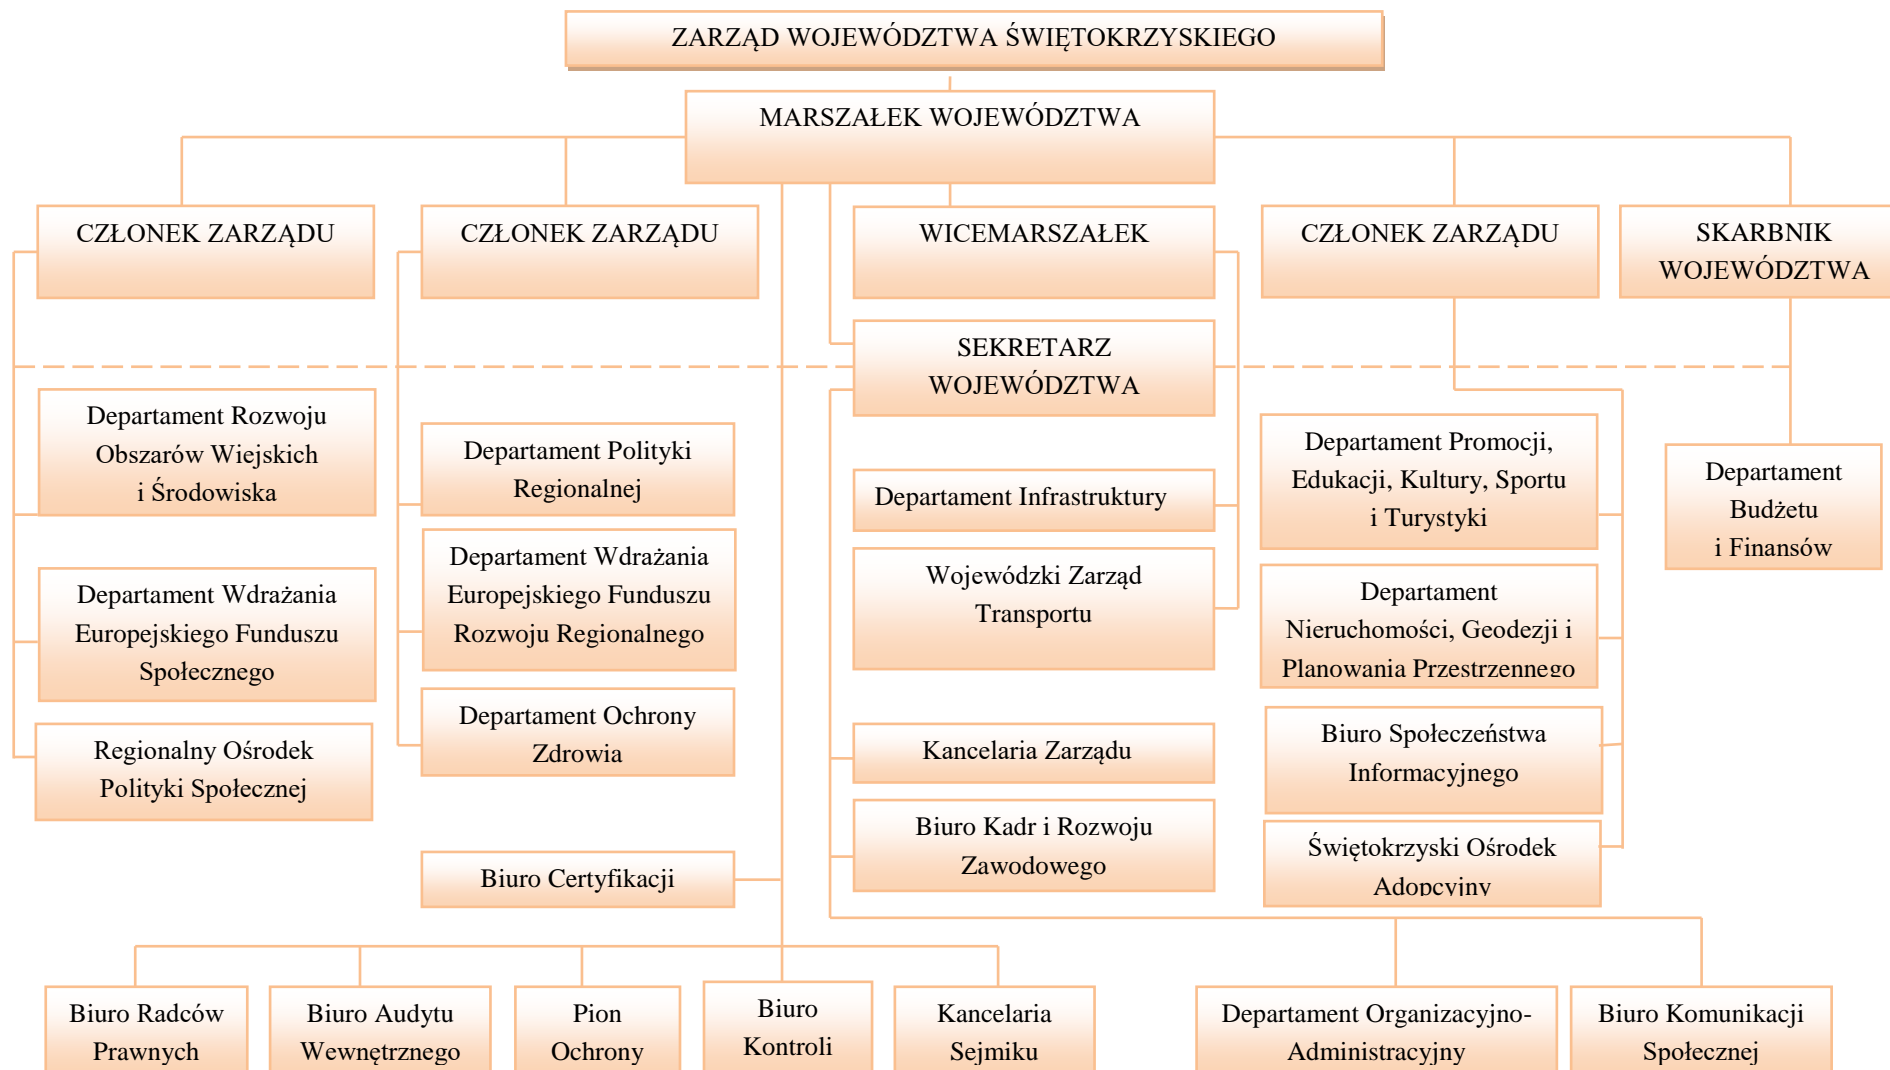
ZARZĄD WOJEWÓDZTWA ŚWIĘTOKRZYSKIEGO

MARSZAŁEK WOJEWÓDZTWA

CZŁONEK ZARZĄDU

CZŁONEK ZARZĄDU

WICEMARSZAŁEK

CZŁONEK ZARZĄDU

SKARBNIK WOJEWÓDZTWA

SEKRETARZ WOJEWÓDZTWA

Departament Rozwoju Obszarów Wiejskich i Środowiska

Departament Wdrażania Europejskiego Funduszu Społecznego

Regionalny Ośrodek Polityki Społecznej

Departament Polityki Regionalnej

Departament Wdrażania Europejskiego Funduszu Rozwoju Regionalnego

Departament Ochrony Zdrowia

Biuro Certyfikacji

Departament Infrastruktury

Wojewódzki Zarząd Transportu

Kancelaria Zarządu

Biuro Kadr i Rozwoju Zawodowego

Departament Promocji, Edukacji, Kultury, Sportu i Turystyki

Departament Nieruchomości, Geodezji i Planowania Przestrzennego

Biuro Społeczeństwa Informacyjnego

Świętokrzyski Ośrodek Adopcyjny

Departament Budżetu i Finansów

Biuro Radców Prawnych

Biuro Audytu Wewnętrznego

Pion Ochrony

Biuro Kontroli

Kancelaria Sejmiku

Departament Organizacyjno-Administracyjny

Biuro Komunikacji Społecznej